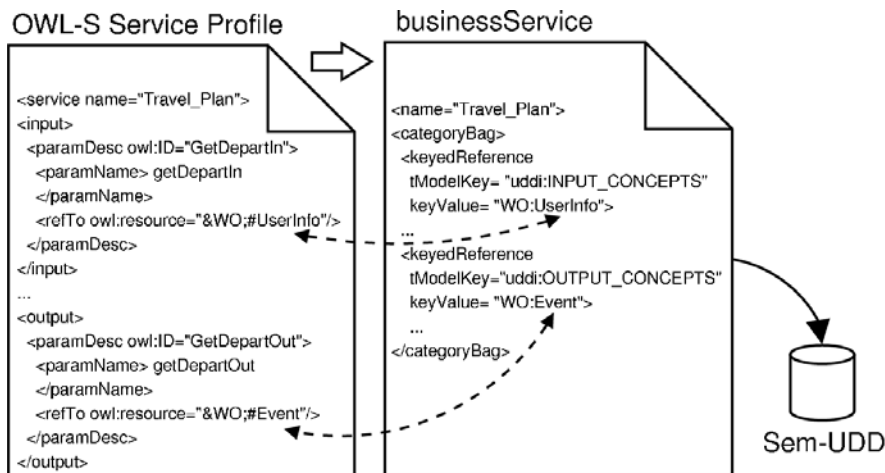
OWL-S Service Profile

<service name="Travel_Plan">
<input>
<paramDesc owl:ID="GetDepartIn">
<paramName> getDepartIn
</paramName>
<refTo owl:resource="&WO;#UserInfo"/>
</paramDesc>
</input>
...
<output>
<paramDesc owl:ID="GetDepartOut">
<paramName> getDepartOut
</paramName>
<refTo owl:resource="&WO;#Event"/>
</paramDesc>
</output>

businessService

<name="Travel_Plan">
<categoryBag>
<keyedReference
tModelKey= "uddi:INPUT_CONCEPTS"
keyValue= "WO:UserInfo">
...
<keyedReference
tModelKey="uddi:OUTPUT_CONCEPTS"
keyValue= "WO:Event">
...
</categoryBag>

Sem-UDD